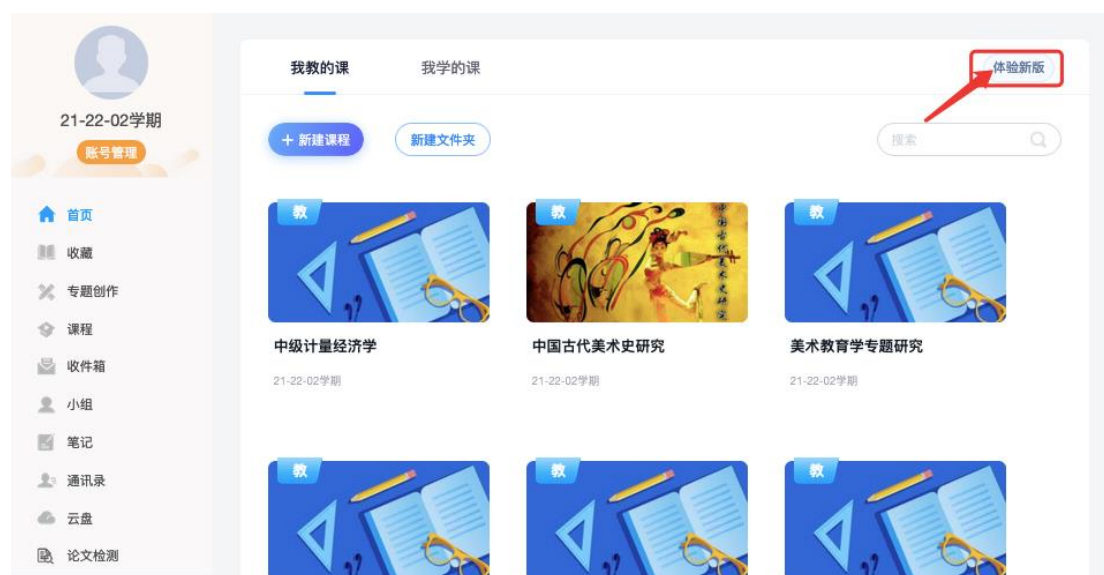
21-22-02学期
账号管理

首页
收藏
专题创作
课程
收件箱
小组
笔记
通讯录
云盘
论文检测

我教的课
我学的课
体验新版

+ 新建课程
新建文件夹
搜索

教
中级计量经济学
21-22-02学期

教
中国古代美术史研究
21-22-02学期

教
美术教育学专题研究
21-22-02学期

教
教
教